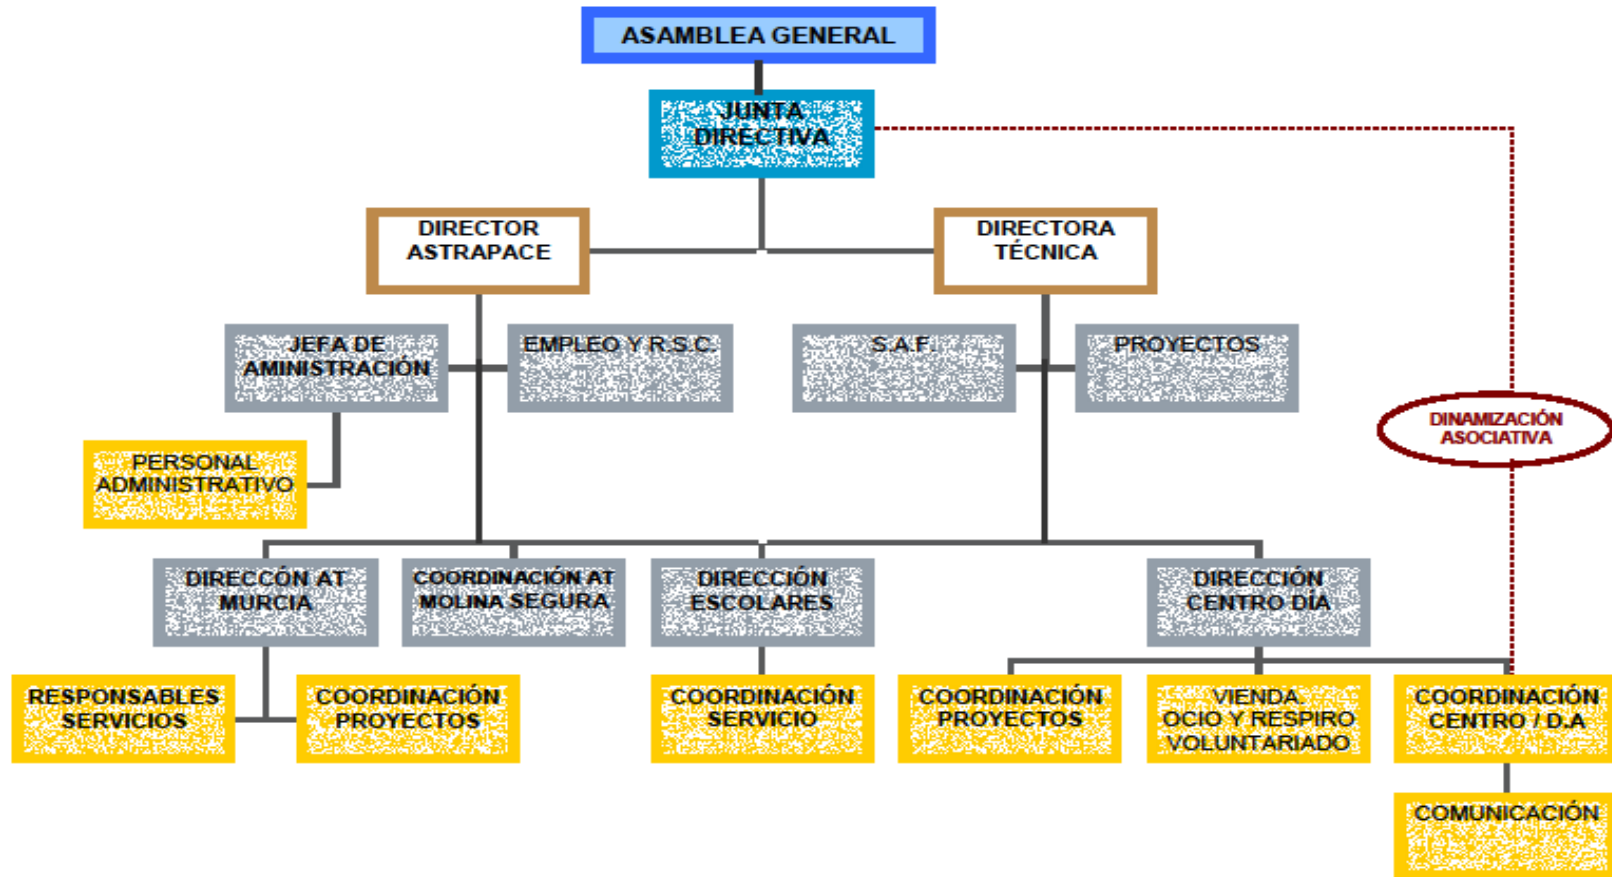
ASAMBLEA GENERAL

JUNTA DIRECTIVA

DIRECTOR ASTRAPACE

DIRECTORA TÉCNICA

JEFA DE AMINISTRACIÓN

EMPLEO Y R.S.C.

S.A.F.

PROYECTOS

DINAMIZACIÓN ASOCIATIVA

PERSONAL ADMINISTRATIVO

DIRECCÓN AT MURCIA

COORDINACIÓN AT MOLINA SEGURA

DIRECCIÓN ESCOLARES

DIRECCIÓN CENTRO DÍA

RESPONSABLES SERVICIOS

COORDINACIÓN PROYECTOS

COORDINACIÓN SERVICIO

COORDINACIÓN PROYECTOS

VIENDA OCIO Y RESPIRO VOLUNTARIADO

COORDINACIÓN CENTRO / D.A

COMUNICACIÓN